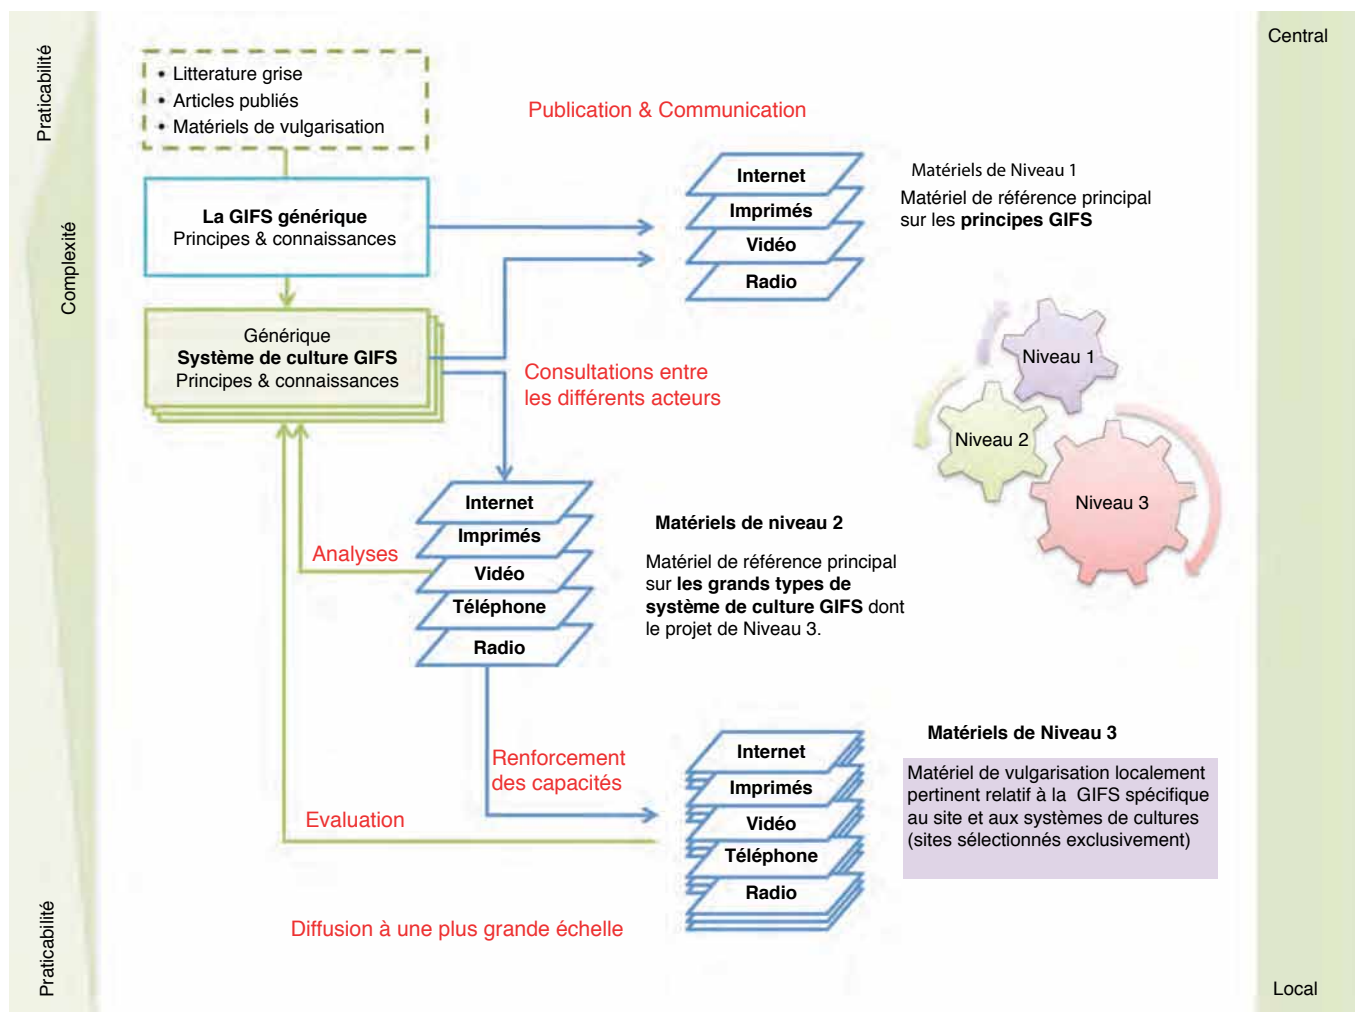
Praticabilité

Complexité

Praticabilité

Central

Local

• Litterature grise
• Articles publiés
• Matériels de vulgarisation

Publication & Communication

La GIFS générique
Principes & connaissances

Internet
Imprimés
Vidéo
Radio

Matériels de Niveau 1
Matériel de référence principal sur les **principes GIFS**

Générique
Système de culture GIFS
Principes & connaissances

Consultations entre les différents acteurs

Niveau 1
Niveau 2
Niveau 3

Internet
Imprimés
Vidéo
Téléphone
Radio

Analyses

Matériels de niveau 2

Matériel de référence principal sur **les grands types de système de culture GIFS** dont le projet de Niveau 3.

Renforcement des capacités

Evaluation

Internet
Imprimés
Vidéo
Téléphone
Radio

Matériels de Niveau 3

Matériel de vulgarisation localement pertinent relatif à la GIFS spécifique au site et aux systèmes de cultures (sites sélectionnés exclusivement)

Diffusion à une plus grande échelle